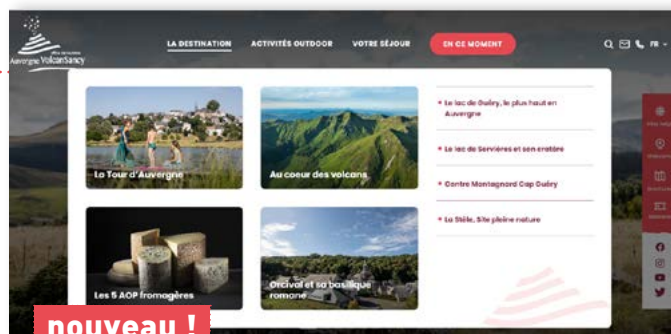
Auvergne VolcanSancy

LA DESTINATION
ACTIVITÉS OUTDOOR
VOTRE SÉJOUR
EN CE MOMENT
FR

La Tour d'Auvergne

Au coeur des volcans

Les 5 AOP fromagères

Orcival et sa basilique romane

Le lac de Guéry, le plus haut en Auvergne

Le lac de Servières et son cratère

Centre Montagnard Cap Guéry

La Stèle, Site pleine nature

nouveau !